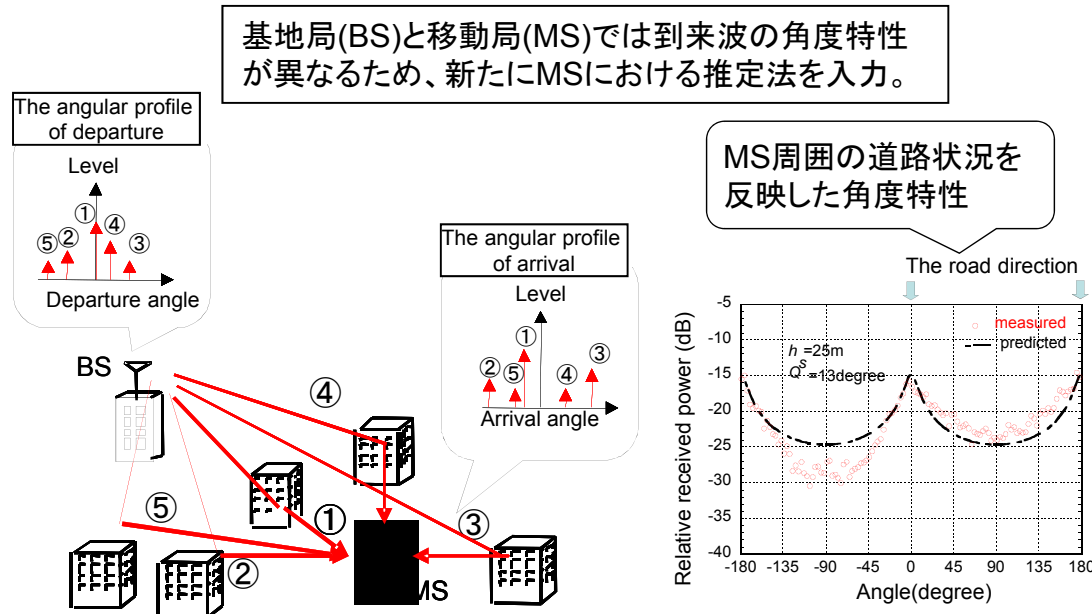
基地局(BS)と移動局(MS)では到来波の角度特性が異なるため、新たにMSにおける推定法を入力。

The angular profile of departure

Level

①
⑤②
④
③

Departure angle

MS周囲の道路状況を反映した角度特性

The angular profile of arrival

Level

①
②⑤
④
③

Arrival angle

The road direction

BS

④

⑤

①

③

②

MS

$h$ =25m
$Q^s$ =13degree

measured
predicted

Relative received power (dB)

-5
-10
-15
-20
-25
-30
-35
-40

-180 -135 -90 -45 0 45 90 135 180

Angle(degree)